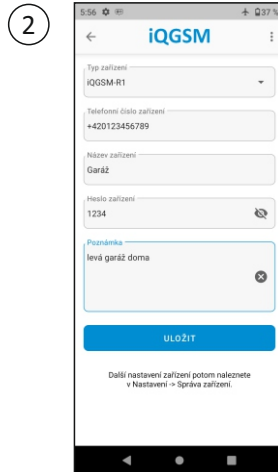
2

5:56 37 %

←

iQGSM

⋮

Typ zařízení

iQGSM-R1

Telefonní číslo zařízení

+420123456789

Název zařízení

Garáž

Heslo zařízení

1234

Poznámka

levá garáž doma

ULOŽIT

Další nastavení zařízení potom naleznete v Nastavení -> Správa zařízení.